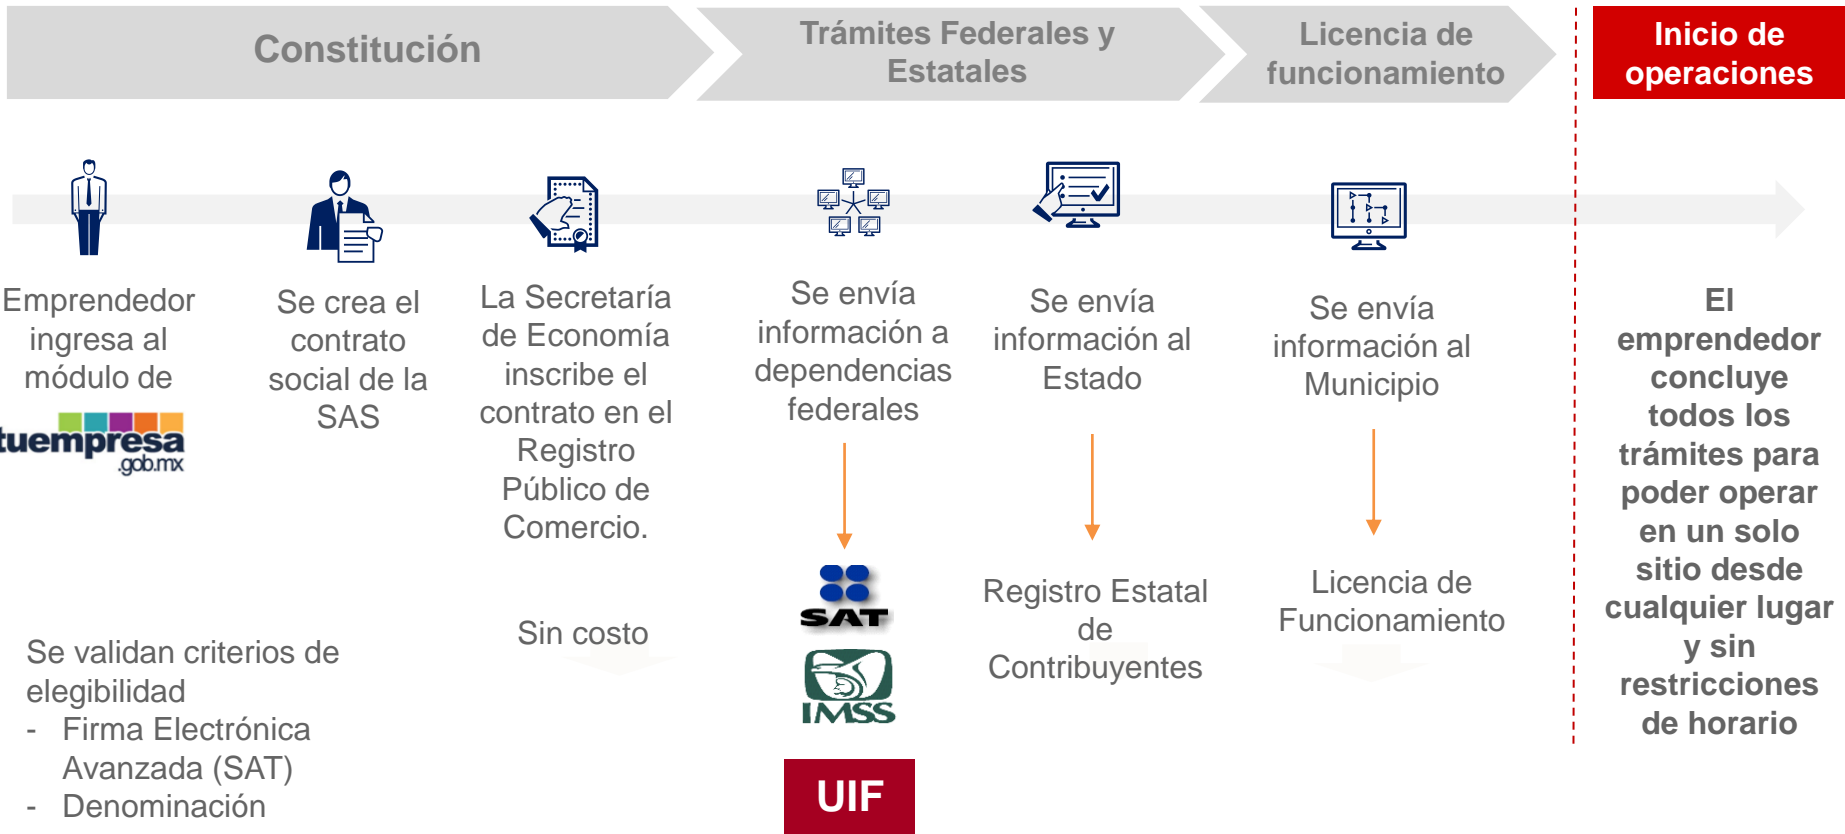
Constitución

Trámites Federales y Estatales

Licencia de funcionamiento

Inicio de operaciones

Emprendedor ingresa al módulo de

tuempresa.gob.mx

Se crea el contrato social de la SAS

La Secretaría de Economía inscribe el contrato en el Registro Público de Comercio.

Se envía información a dependencias federales

Se envía información al Estado

Se envía información al Municipio

El emprendedor concluye todos los trámites para poder operar en un solo sitio desde cualquier lugar y sin restricciones de horario

SAT

IMSS

UIF

Registro Estatal de Contribuyentes

Licencia de Funcionamiento

Sin costo

Se validan criterios de elegibilidad
- Firma Electrónica Avanzada (SAT)
- Denominación